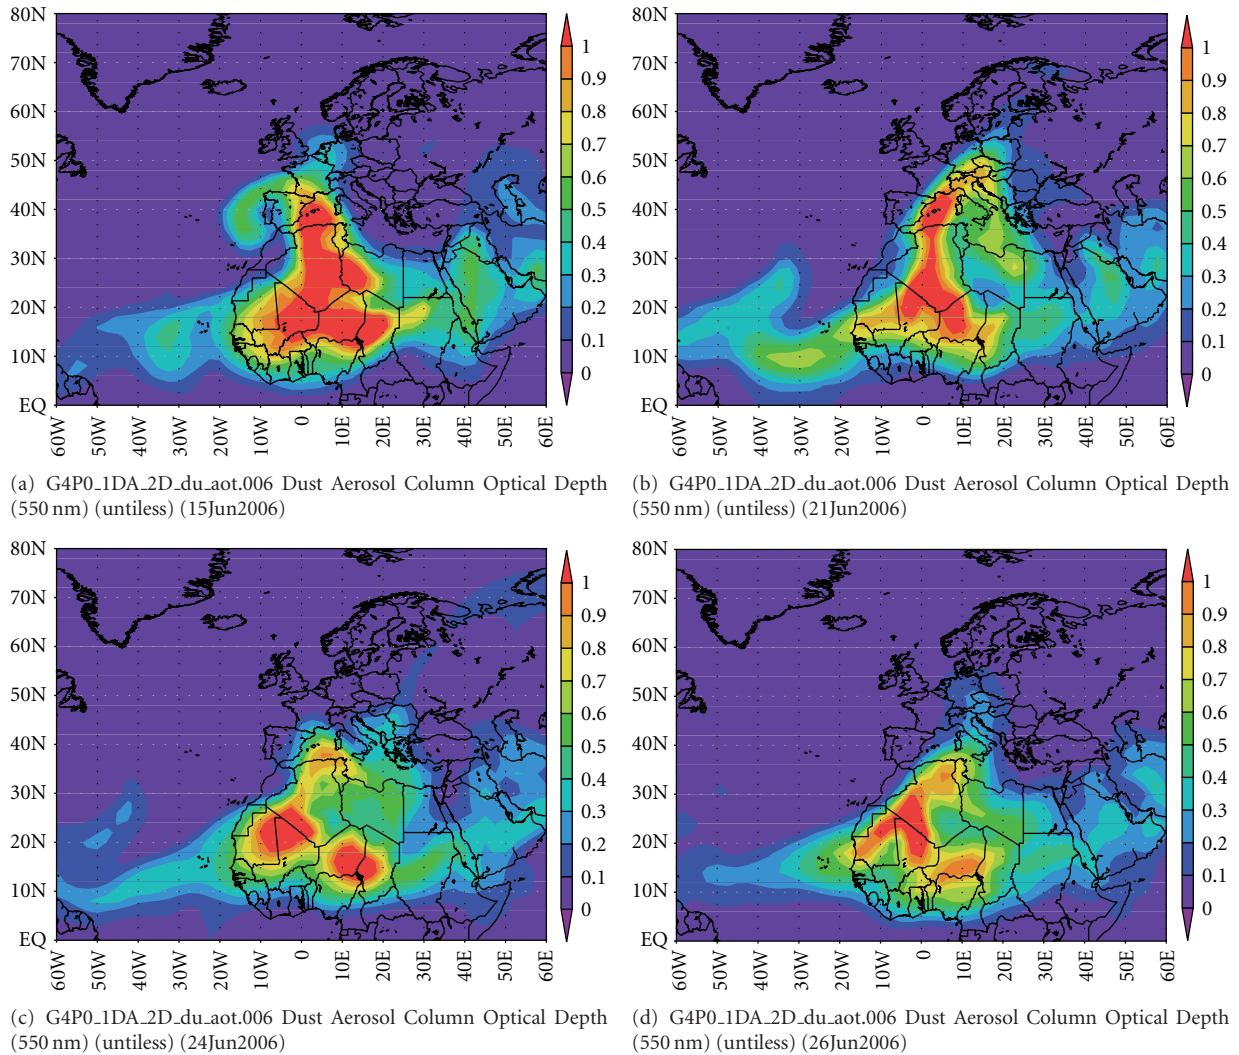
80N
70N
60N
50N
40N
30N
20N
10N
EQ
60W 50W 40W 30W 20W 10W 0 10E 20E 30E 40E 50E 60E
1
0.9
0.8
0.7
0.6
0.5
0.4
0.3
0.2
0.1
0

(a) G4P0_1DA_2D_du_aot.006 Dust Aerosol Column Optical Depth (550 nm) (untiless) (15Jun2006)

80N
70N
60N
50N
40N
30N
20N
10N
EQ
60W 50W 40W 30W 20W 10W 0 10E 20E 30E 40E 50E 60E
1
0.9
0.8
0.7
0.6
0.5
0.4
0.3
0.2
0.1
0

(b) G4P0_1DA_2D_du_aot.006 Dust Aerosol Column Optical Depth (550 nm) (untiless) (21Jun2006)

80N
70N
60N
50N
40N
30N
20N
10N
EQ
60W 50W 40W 30W 20W 10W 0 10E 20E 30E 40E 50E 60E
1
0.9
0.8
0.7
0.6
0.5
0.4
0.3
0.2
0.1
0

(c) G4P0_1DA_2D_du_aot.006 Dust Aerosol Column Optical Depth (550 nm) (untiless) (24Jun2006)

80N
70N
60N
50N
40N
30N
20N
10N
EQ
60W 50W 40W 30W 20W 10W 0 10E 20E 30E 40E 50E 60E
1
0.9
0.8
0.7
0.6
0.5
0.4
0.3
0.2
0.1
0

(d) G4P0_1DA_2D_du_aot.006 Dust Aerosol Column Optical Depth (550 nm) (untiless) (26Jun2006)